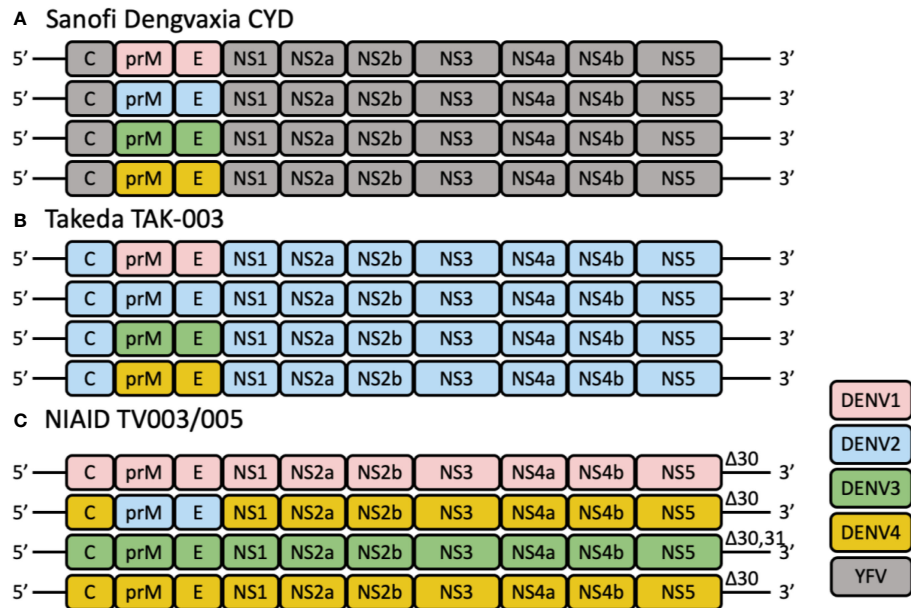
A Sanofi Dengvaxia CYD

5' C prM E NS1 NS2a NS2b NS3 NS4a NS4b NS5 3'

5' C prM E NS1 NS2a NS2b NS3 NS4a NS4b NS5 3'

5' C prM E NS1 NS2a NS2b NS3 NS4a NS4b NS5 3'

5' C prM E NS1 NS2a NS2b NS3 NS4a NS4b NS5 3'

B Takeda TAK-003

5' C prM E NS1 NS2a NS2b NS3 NS4a NS4b NS5 3'

5' C prM E NS1 NS2a NS2b NS3 NS4a NS4b NS5 3'

5' C prM E NS1 NS2a NS2b NS3 NS4a NS4b NS5 3'

5' C prM E NS1 NS2a NS2b NS3 NS4a NS4b NS5 3'

C NIAID TV003/005

5' C prM E NS1 NS2a NS2b NS3 NS4a NS4b NS5 Δ30 3'

5' C prM E NS1 NS2a NS2b NS3 NS4a NS4b NS5 Δ30 3'

5' C prM E NS1 NS2a NS2b NS3 NS4a NS4b NS5 Δ30,31 3'

5' C prM E NS1 NS2a NS2b NS3 NS4a NS4b NS5 Δ30 3'

DENV1
DENV2
DENV3
DENV4
YFV